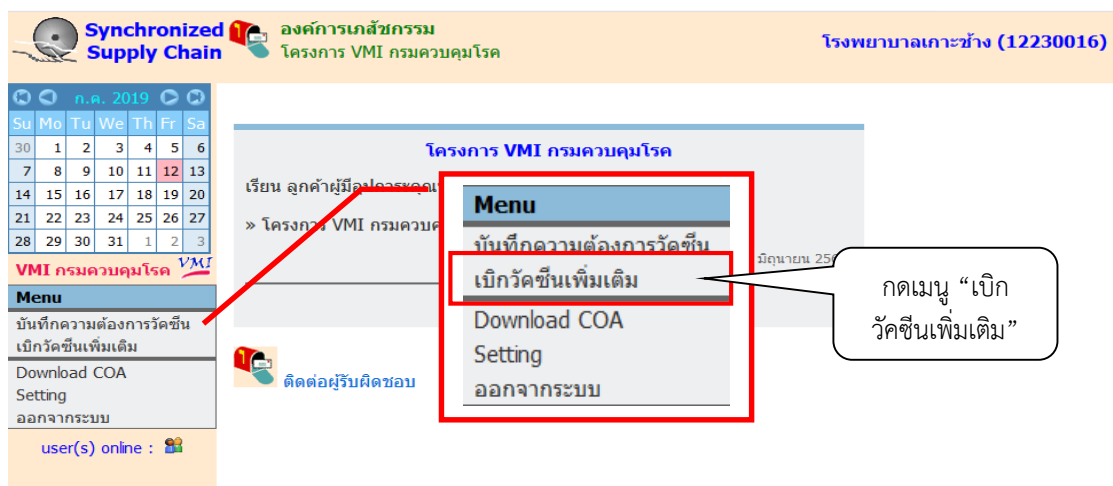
Synchronized Supply Chain

องค์การเภสัชกรรม
โครงการ VMI กรมควบคุมโรค

โรงพยาบาลเกาะช้าง (12230016)

ก.ค. 2019

| Su | Mo | Tu | We | Th | Fr | Sa |
|---|---|---|---|---|---|---|
| 30 | 1 | 2 | 3 | 4 | 5 | 6 |
| 7 | 8 | 9 | 10 | 11 | 12 | 13 |
| 14 | 15 | 16 | 17 | 18 | 19 | 20 |
| 21 | 22 | 23 | 24 | 25 | 26 | 27 |
| 28 | 29 | 30 | 31 | 1 | 2 | 3 |

VMI กรมควบคุมโรค VMI

Menu
บันทึกความต้องการวัคซีน
เบิกวัคซีนเพิ่มเติม
Download COA
Setting
ออกจากระบบ

user(s) online :

โครงการ VMI กรมควบคุมโรค

เรียน ลูกค้าผู้มีอุปการะคุณ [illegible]

» โครงการ VMI กรมควบค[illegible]

มิถุนายน 256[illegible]

ติดต่อผู้รับผิดชอบ

Menu
บันทึกความต้องการวัคซีน
เบิกวัคซีนเพิ่มเติม
Download COA
Setting
ออกจากระบบ

กดเมนู “เบิกวัคซีนเพิ่มเติม”